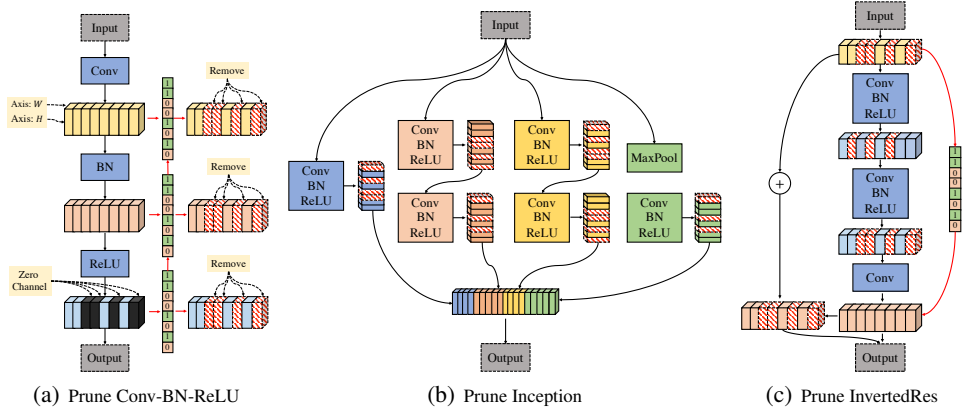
Input

Conv

Axis: $W$

Axis: $H$

BN

ReLU

Zero Channel

Output

1 1 0 0 0 1 0 1 0

Remove

1 1 0 0 0 1 0 1 0

Remove

1 1 0 0 0 1 0 1 0

Remove

(a) Prune Conv-BN-ReLU

Input

Conv BN ReLU

Conv BN ReLU

Conv BN ReLU

MaxPool

Conv BN ReLU

Conv BN ReLU

Conv BN ReLU

Output

(b) Prune Inception

Input

Conv BN ReLU

Conv BN ReLU

Conv

+

1 1 0 0 0 1 0 1 0

Output

(c) Prune InvertedRes